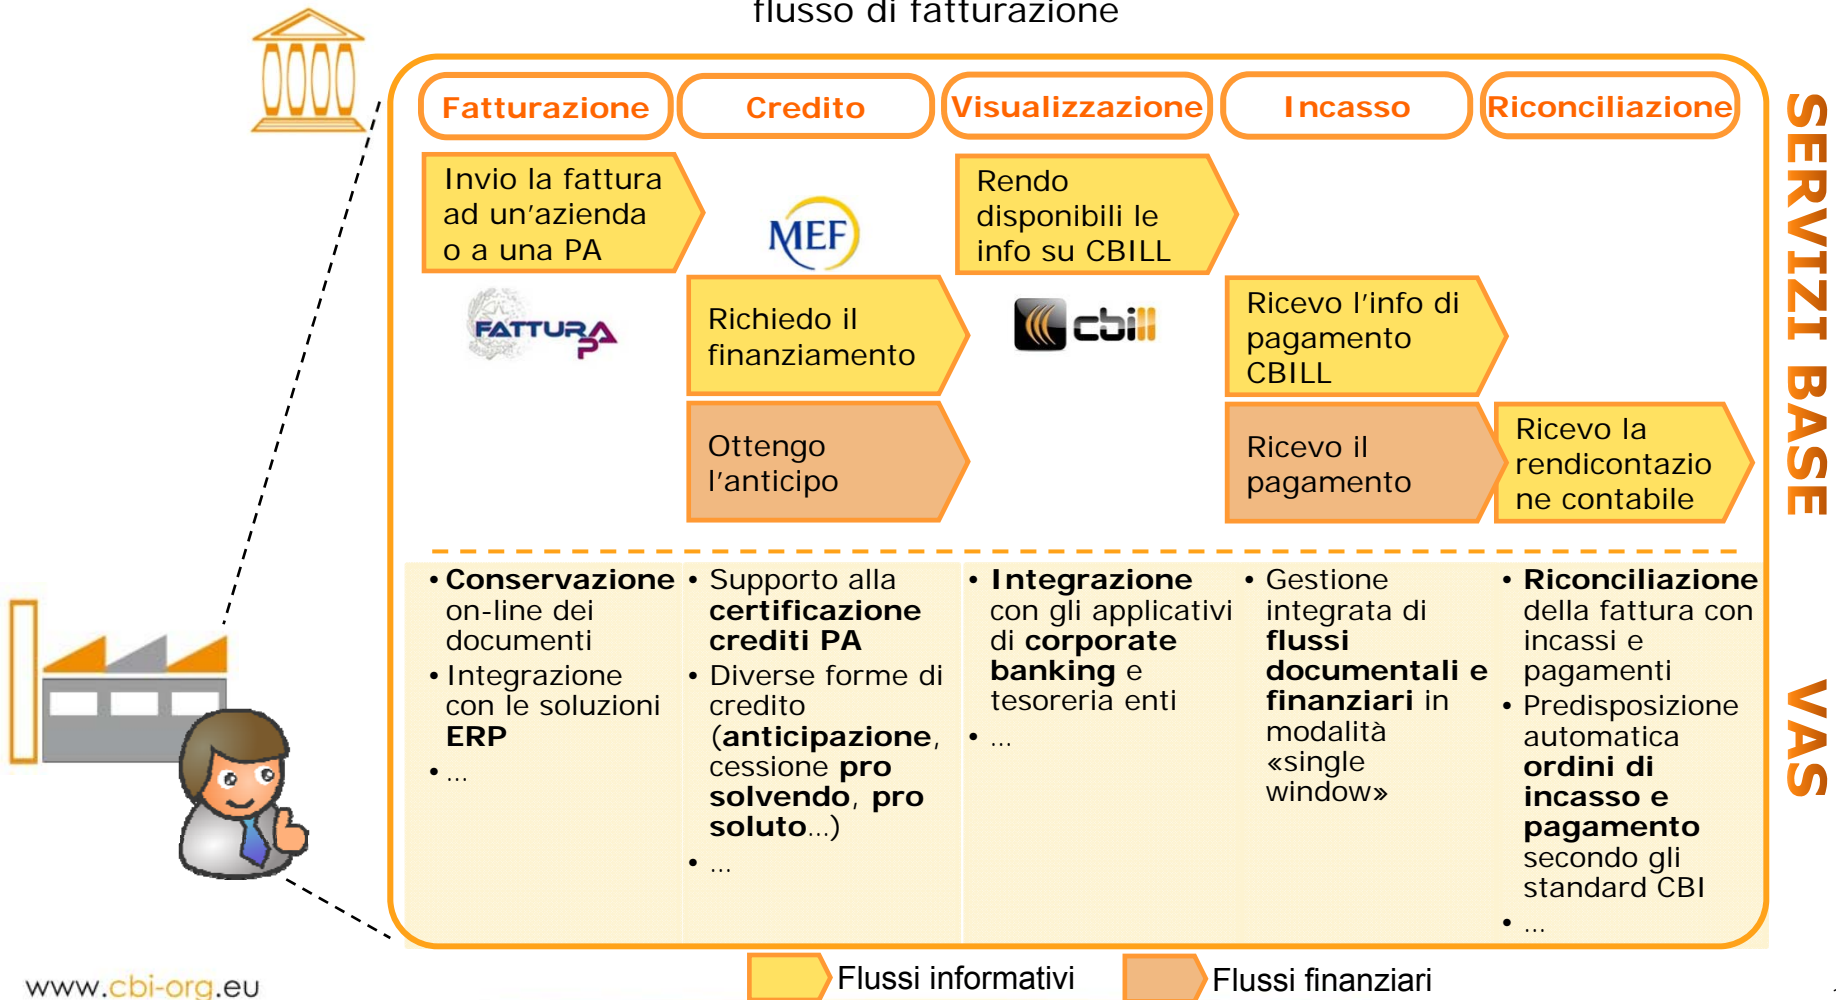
flusso di fatturazione

Fatturazione

Credito

Visualizzazione

Incasso

Riconciliazione

SERVIZI BASE

Invio la fattura ad un'azienda o a una PA

FATTURA PA

MEF

Richiedo il finanziamento

Ottengo l'anticipo

Rendo disponibili le info su CBILL

cbill

Ricevo l'info di pagamento CBILL

Ricevo il pagamento

Ricevo la rendicontazione contabile

VAS

• **Conservazione** on-line dei documenti
• Integrazione con le soluzioni **ERP**
• ...

• Supporto alla **certificazione crediti PA**
• Diverse forme di credito (**anticipazione**, cessione **pro solvendo**, **pro soluto**...)
• ...

• **Integrazione** con gli applicativi di **corporate banking** e tesoreria enti
• ...

• Gestione integrata di **flussi documentali e finanziari** in modalità «single window»

• **Riconciliazione** della fattura con incassi e pagamenti
• Predisposizione automatica **ordini di incasso e pagamento** secondo gli standard CBI
• ...

www.cbi-org.eu

Flussi informativi

Flussi finanziari